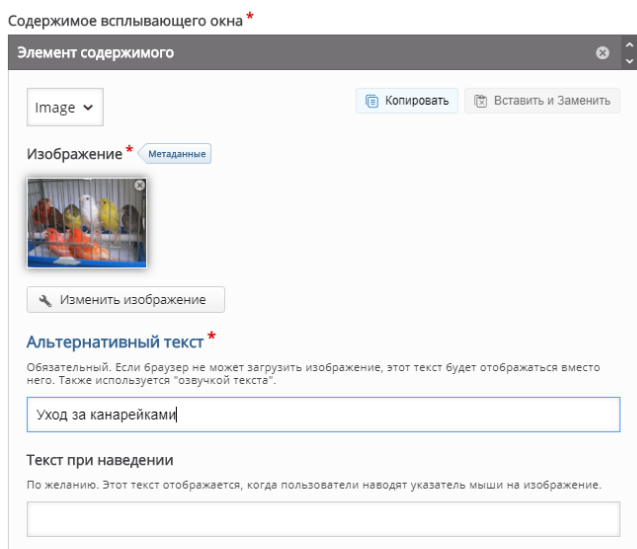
Содержимое всплывающего окна *

Элемент содержимого

Image

Копировать

Вставить и Заменить

Изображение * Метаданные

Изменить изображение

Альтернативный текст *

Обязательный. Если браузер не может загрузить изображение, этот текст будет отображаться вместо него. Также используется "озвучкой текста".

Уход за канарейками

Текст при наведении

По желанию. Этот текст отображается, когда пользователи наводят указатель мыши на изображение.